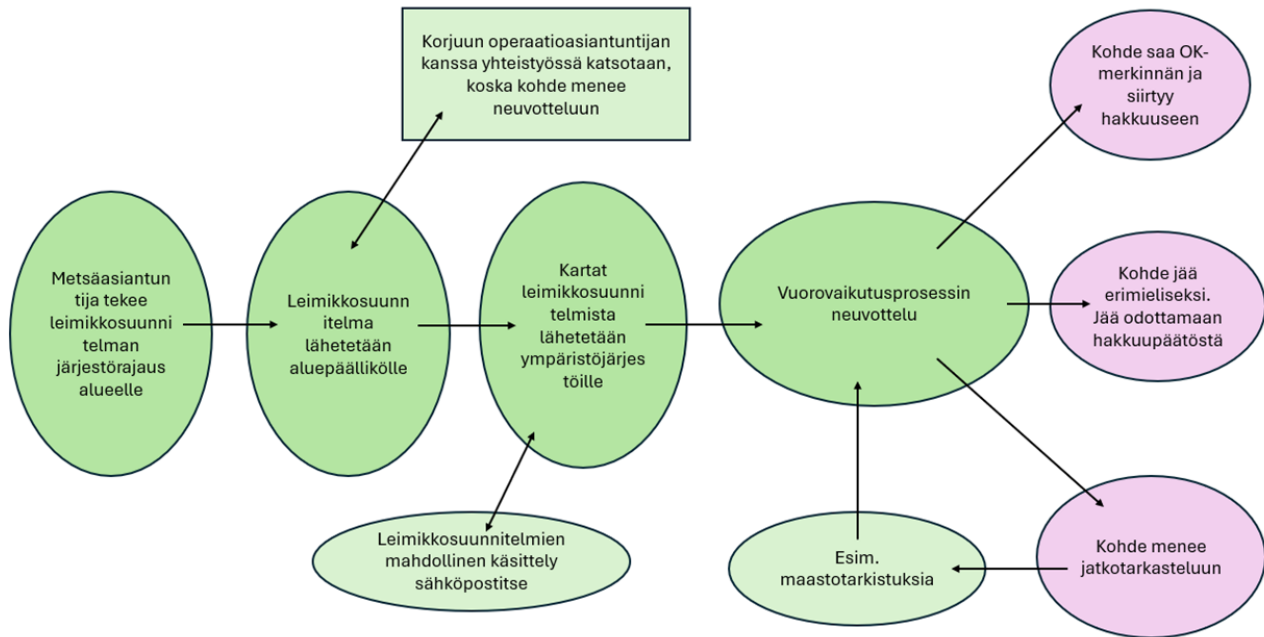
Korjuun operaatioasiantuntijan kanssa yhteistyössä katsotaan, koska kohde menee neuvotteluun

Kohde saa OK-merkinnän ja siirtyy hakkuuseen

Metsäasiantuntija tekee leimikkosuunnitelman järjestörajaus alueelle

Leimikkosuunnitelma lähetetään aluepäällikölle

Kartat leimikkosuunnitelmista lähetetään ympäristöjärjestöille

Vuorovaikutusprosessin neuvottelu

Kohde jää erimieliseksi. Jää odottamaan hakkuupäätöstä

Leimikkosuunnitelmien mahdollinen käsittely sähköpostitse

Esim. maastotarkistuksia

Kohde menee jatkotarkasteluun